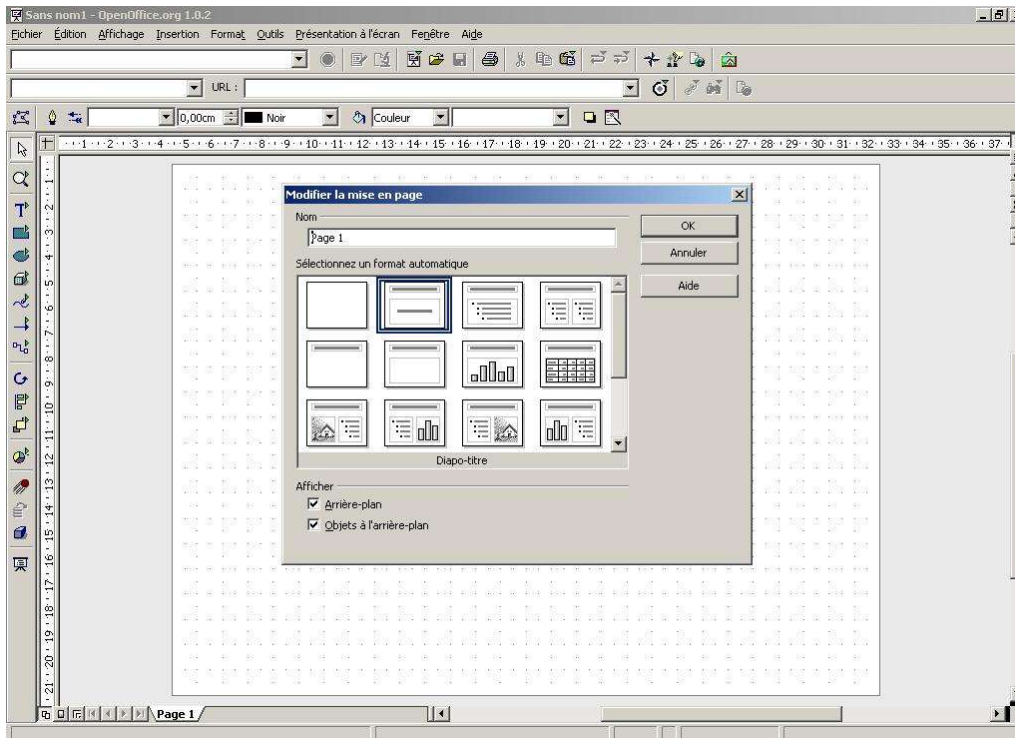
Sans nom1 - OpenOffice.org 1.0.2

Fichier Édition Affichage Insertion Format Outils Présentation à l'écran Fenêtre Aide

URL :

0,00cm Noir Couleur

1 2 3 4 5 6 7 8 9 10 11 12 13 14 15 16 17 18 19 20 21 22 23 24 25 26 27 28 29 30 31 32 33 34 35 36 37

Modifier la mise en page

Nom

Page 1

Sélectionnez un format automatique

Diapo-titre

Afficher

Arrière-plan

Objets à l'arrière-plan

OK

Annuler

Aide

Page 1